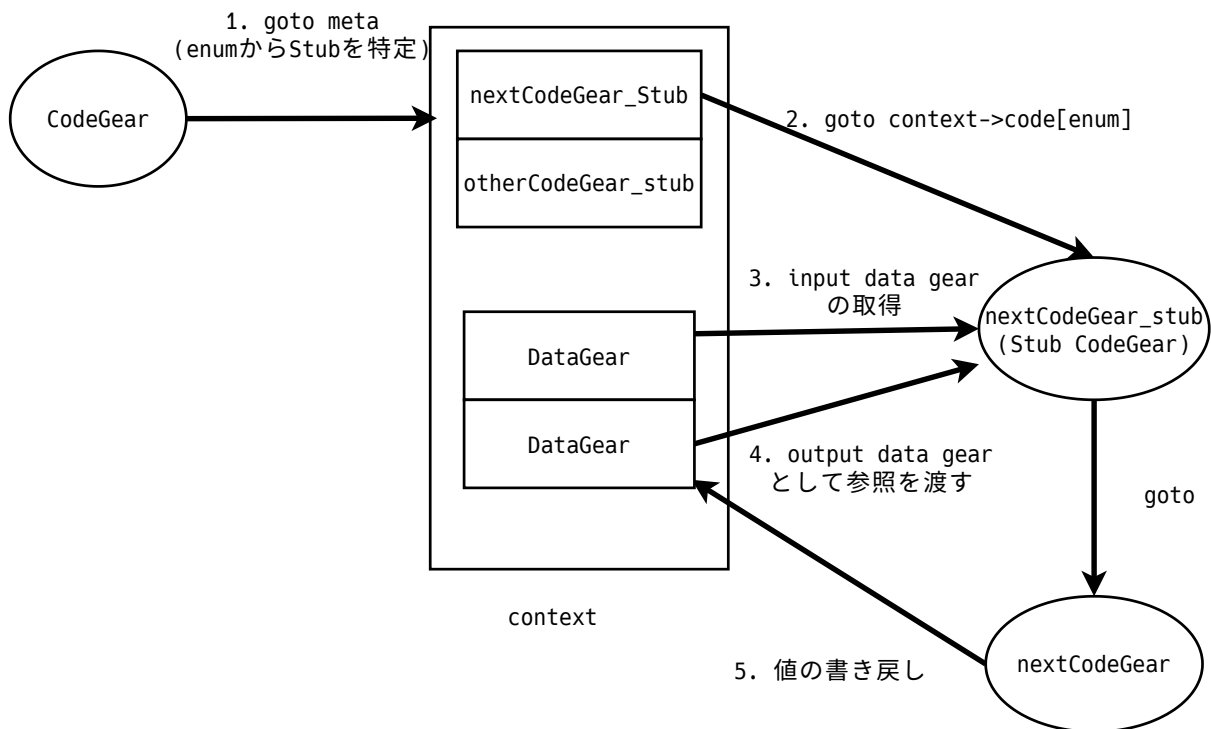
1. goto meta
(enumからStubを特定)

CodeGear

nextCodeGear_Stub

otherCodeGear_stub

2. goto context->code[enum]

3. input data gear
の取得

DataGear

DataGear

nextCodeGear_stub
(Stub CodeGear)

4. output data gear
として参照を渡す

goto

context

5. 値の書き戻し

nextCodeGear